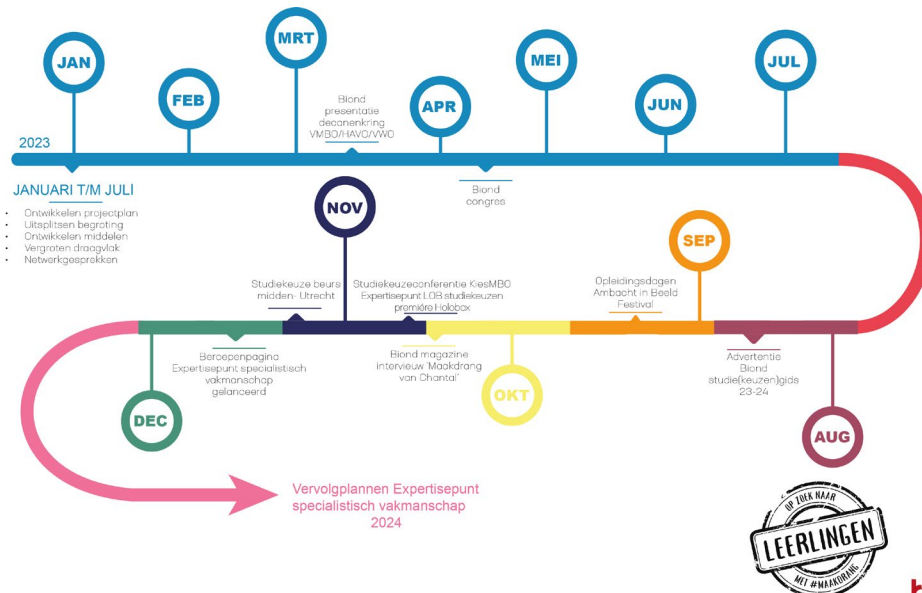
JAN

FEB

MRT

APR

MEI

JUN

JUL

2023

Biond presentatie decanenkring VMBO/HAVO/VWO

Biond congres

JANUARI T/M JULI

- Ontwikkelen projectplan
- Uitsplitsen begroting
- Ontwikkelen middelen
- Vergroten draagvlak
- Netwerkgesprekken

NOV

SEP

Studiekeuze beurs midden- Utrecht

Studiekeuzeconferentie KiesMBO Expertisepunt LOB studiekeuzen première Holobox

Opleidingsdagen Ambacht in Beeld Festival

Beroepenpagina Expertisepunt specialistisch vakmanschap gelanceerd

Biond magazine interview 'Maakdrang van Chantal'

Advertentie Biond studie(keuzen)gids 23-24

DEC

OKT

AUG

Vervolgplannen Expertisepunt specialistisch vakmanschap 2024

OP ZOEK NAAR LEERLINGEN MET #MAAKDRANG